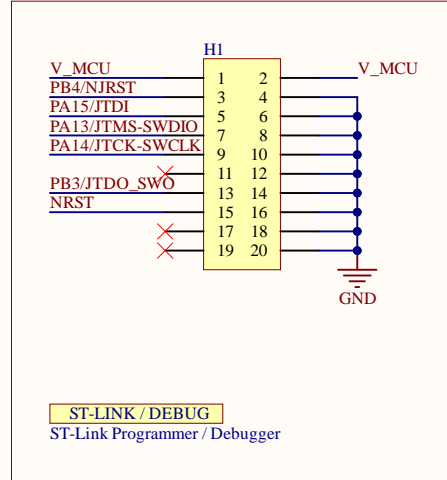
H1

V_MCU
PB4/NJRST
PA15/JTDI
PA13/JTMS-SWDIO
PA14/JTCK-SWCLK
PB3/JTDO_SWO
NRST

| 1 | 2 |
|---|---|
| 3 | 4 |
| 5 | 6 |
| 7 | 8 |
| 9 | 10 |
| 11 | 12 |
| 13 | 14 |
| 15 | 16 |
| 17 | 18 |
| 19 | 20 |

V_MCU
GND

ST-LINK / DEBUG
ST-Link Programmer / Debugger